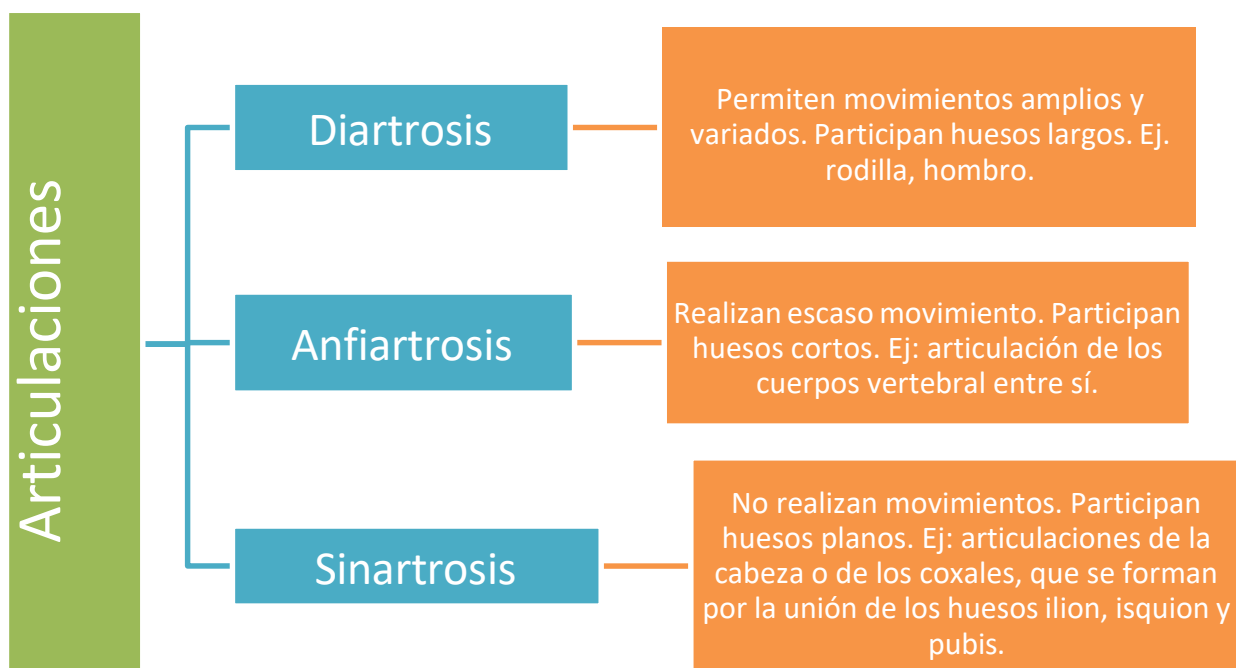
Articulaciones

Diartrosis

Permiten movimientos amplios y variados. Participan huesos largos. Ej. rodilla, hombro.

Anfiartrosis

Realizan escaso movimiento. Participan huesos cortos. Ej: articulación de los cuerpos vertebral entre sí.

Sinartrosis

No realizan movimientos. Participan huesos planos. Ej: articulaciones de la cabeza o de los coxales, que se forman por la unión de los huesos ilion, isquion y pubis.